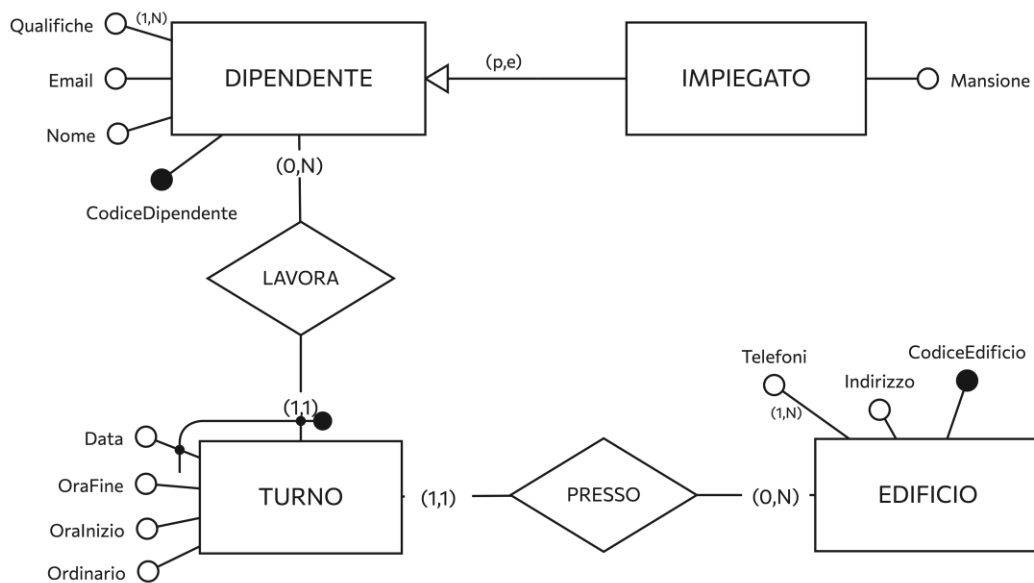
Qualifiche (1,N)
Email
Nome
CodiceDipendente
DIPENDENTE
(p,e)
IMPIEGATO
Mansione
(0,N)
LAVORA
(1,1)
Data
OraFine
OraInizio
Ordinario
TURNO
(1,1)
PRESSO
(0,N)
EDIFICIO
Telefoni
(1,N)
Indirizzo
CodiceEdificio